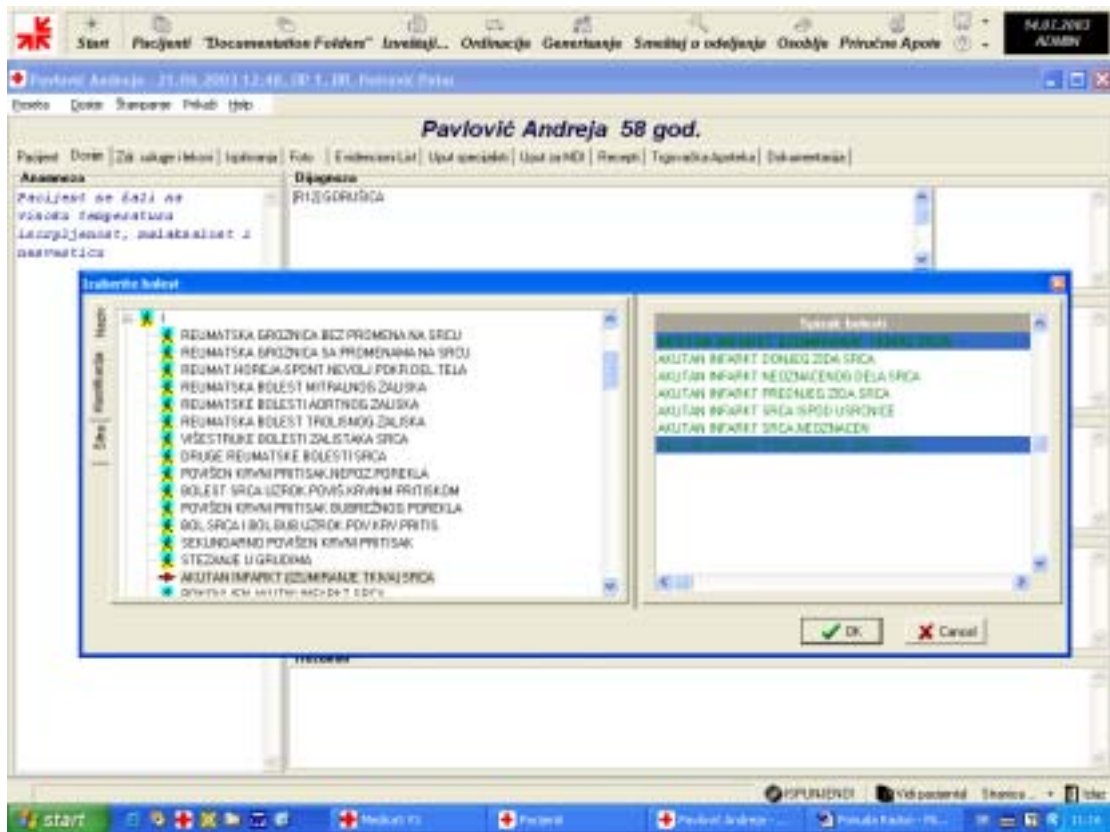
Start Pacijenti "Documentation Folders" Izveštaji... Ordinacije Generisanje Smeštaj u odeljenja Osoblje Priručne Apote

14.01.2003 ADMIN

Pavlović Andreja - 21.06.2003 12:48, OP 1, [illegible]

Dosije Dosije Štampanje Prikaži Help

Pavlović Andreja 58 god.

Pacijent Dosije Zdr. usluge i lekovi Ispitivanja Foto Evidencioni List Uput specijalisti Uput za MDI Recepti Trgovačka Apoteka Dokumentacija

Anamneza

Pacijent se žali na visoka temperatura iscrpljenost, malaksalost i nesvestica

Dijagnoza

[R12]GORUŠICA

Izaberite bolest

Nazivi Klasifikacija Šifre

I

REUMATSKA GROZNICA BEZ PROMENA NA SRCU
REUMATSKA GROZNICA SA PROMENAMA NA SRCU
REUMAT.HOREJA-SPONT.NEVOLJ.POKR.DEL.TELA
REUMATSKA BOLEST MITRALNOG ZALISKA
REUMATSKE BOLESTI AORTNOG ZALISKA
REUMATSKA BOLEST TROLISNOG ZALISKA
VIŠESTRUKE BOLESTI ZALISTAKA SRCA
DRUGE REUMATSKE BOLESTI SRCA
POVIŠEN KRVNI PRITISAK NEPOZ.POREKLA
BOLEST SRCA UZROK POVIS.KRVNIM PRITISKOM
POVIŠEN KRVNI PRITISAK BUBREŽNOG POREKLA
BOL.SRCA I BOL.BUB.UZROK.POV.KRV.PRITIS.
SEKUNDARNO POVIŠEN KRVNI PRITISAK
STEZANJE U GRUDIMA
AKUTAN INFARKT (IZUMIRANJE TKIVA) SRCA
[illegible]

Spisak bolesti

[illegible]
AKUTAN INFARKT DONJEG ZIDA SRCA
AKUTAN INFARKT NEOZNAČENOG DELA SRCA
AKUTAN INFARKT PREDNJEG ZIDA SRCA
AKUTAN INFARKT SRCA ISPOD USRČNICE
AKUTAN INFARKT SRCA,NEOZNAČEN
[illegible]

OK Cancel

Preporuke

ISPUNJENO! Vidi pacijenta Stranica... Izlaz

start Medicus Pacijenti Pavlović Andreja - ... Poruka Radusi - Mi... 11:16